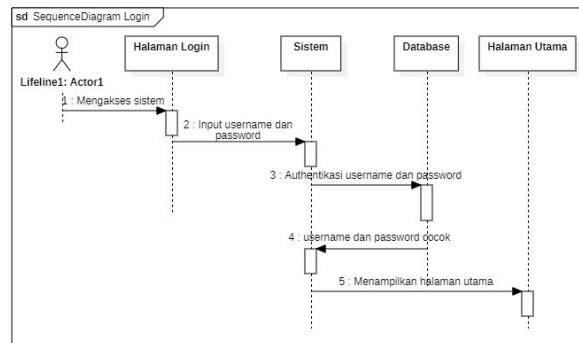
sd SequenceDiagram Login

Lifeline1: Actor1

Halaman Login

Sistem

Database

Halaman Utama

1 : Mengakses sistem

2 : Input username dan password

3 : Authentikasi username dan password

4 : username dan password cocok

5 : Menampilkan halaman utama